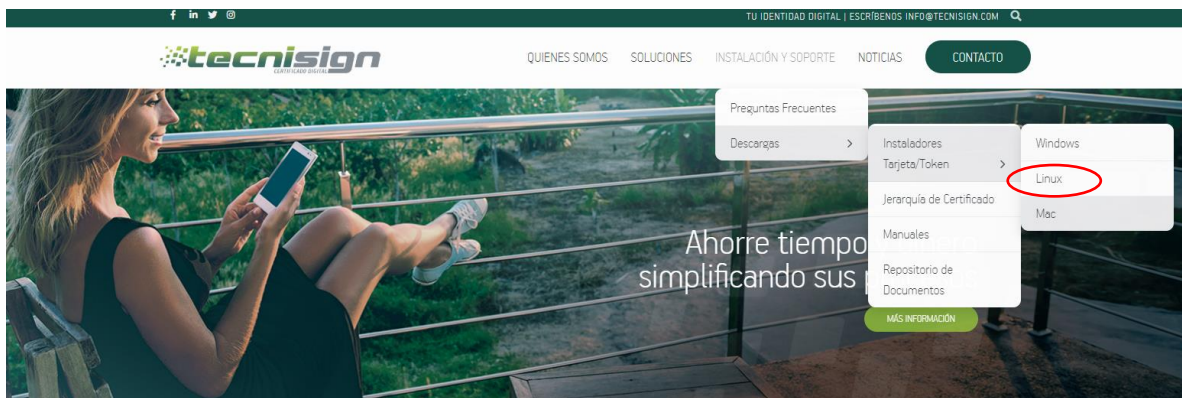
f in 🐦 ◎

TU IDENTIDAD DIGITAL | ESCRÍBENOS INFO@TECNISIGN.COM

tecnisign
CERTIFICADO DIGITAL

QUIENES SOMOS SOLUCIONES INSTALACIÓN Y SOPORTE NOTICIAS CONTACTO

Preguntas Frecuentes
Descargas >

Instaladores Tarjeta/Token >
Jerarquía de Certificado
Manuales
Repositorio de Documentos

Windows
Linux
Mac

Ahorre tiempo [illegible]
simplificando sus p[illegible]

MÁS INFORMACIÓN